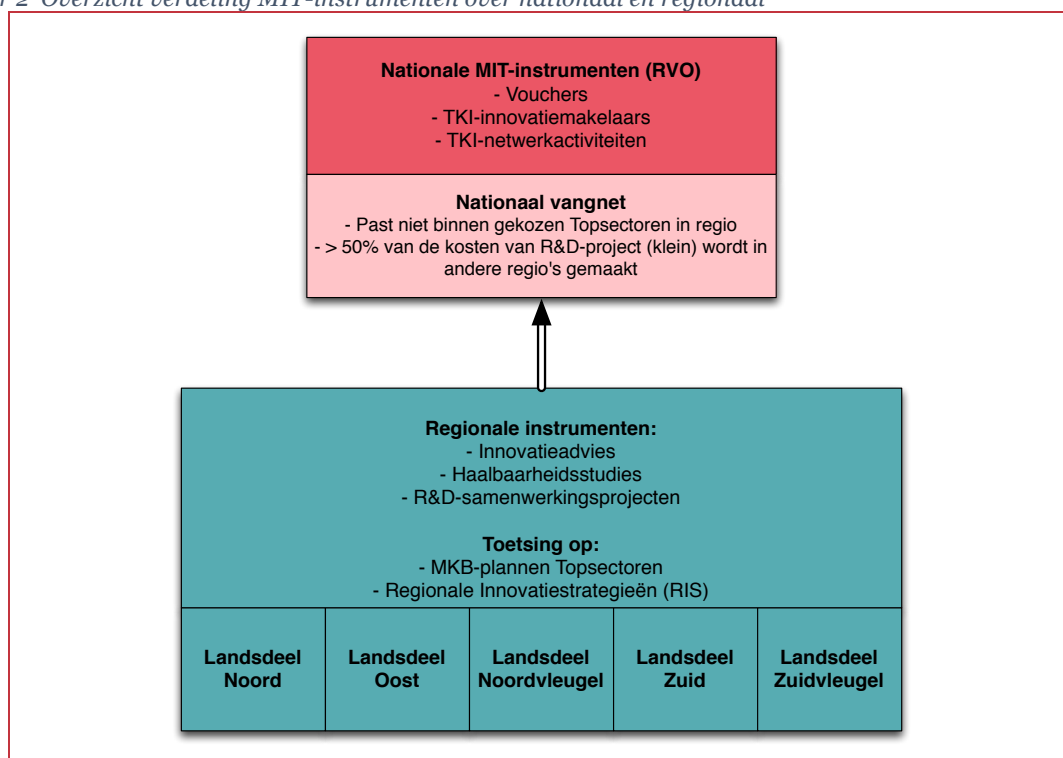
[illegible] 2 Overzicht verdeling MIT-instrumenten over nationaal en regionaal

**Nationale MIT-instrumenten (RVO)**
- Vouchers
- TKI-innovatiemakelaars
- TKI-netwerkactiviteiten

**Nationaal vangnet**
- Past niet binnen gekozen Topsectoren in regio
- > 50% van de kosten van R&D-project (klein) wordt in andere regio's gemaakt

**Regionale instrumenten:**
- Innovatieadvies
- Haalbaarheidsstudies
- R&D-samenwerkingsprojecten

**Toetsing op:**
- MKB-plannen Topsectoren
- Regionale Innovatiestrategieën (RIS)

| Landsdeel Noord | Landsdeel Oost | Landsdeel Noordvleugel | Landsdeel Zuid | Landsdeel Zuidvleugel |
|---|---|---|---|---|